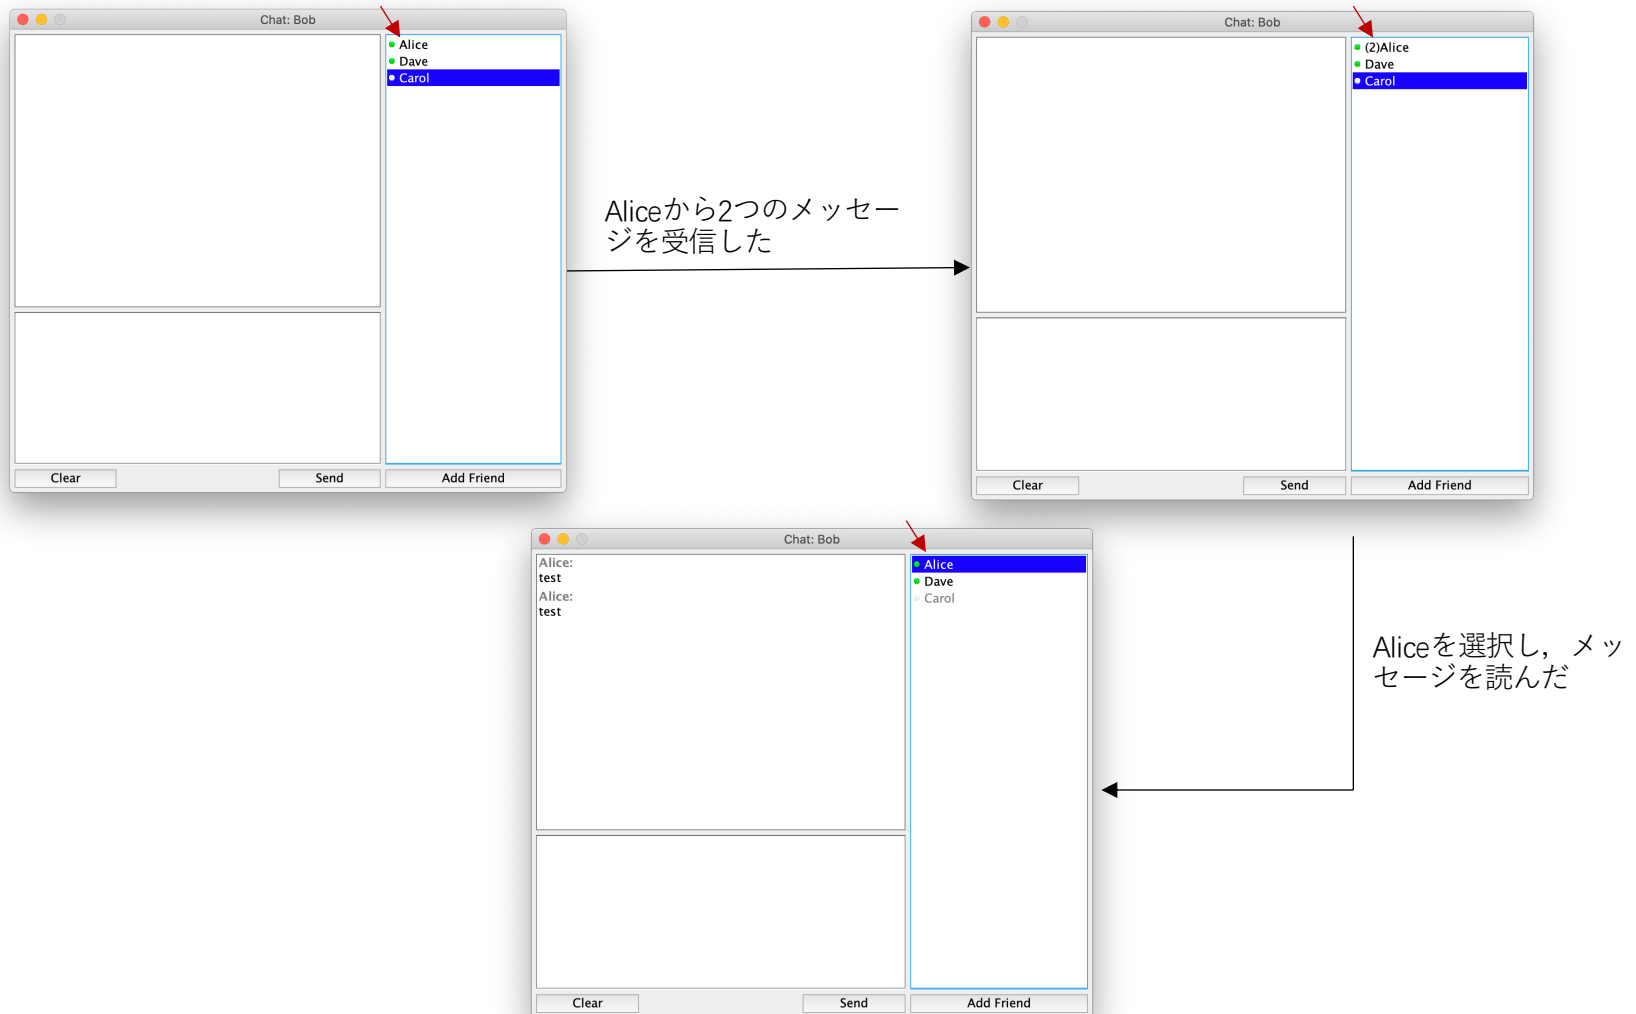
Chat: Bob

Alice
Dave
Carol

Clear
Send
Add Friend

Aliceから2つのメッセージを受信した

Chat: Bob

(2)Alice
Dave
Carol

Clear
Send
Add Friend

Aliceを選択し，メッセージを読んだ

Chat: Bob

Alice:
test
Alice:
test

Alice
Dave
Carol

Clear
Send
Add Friend